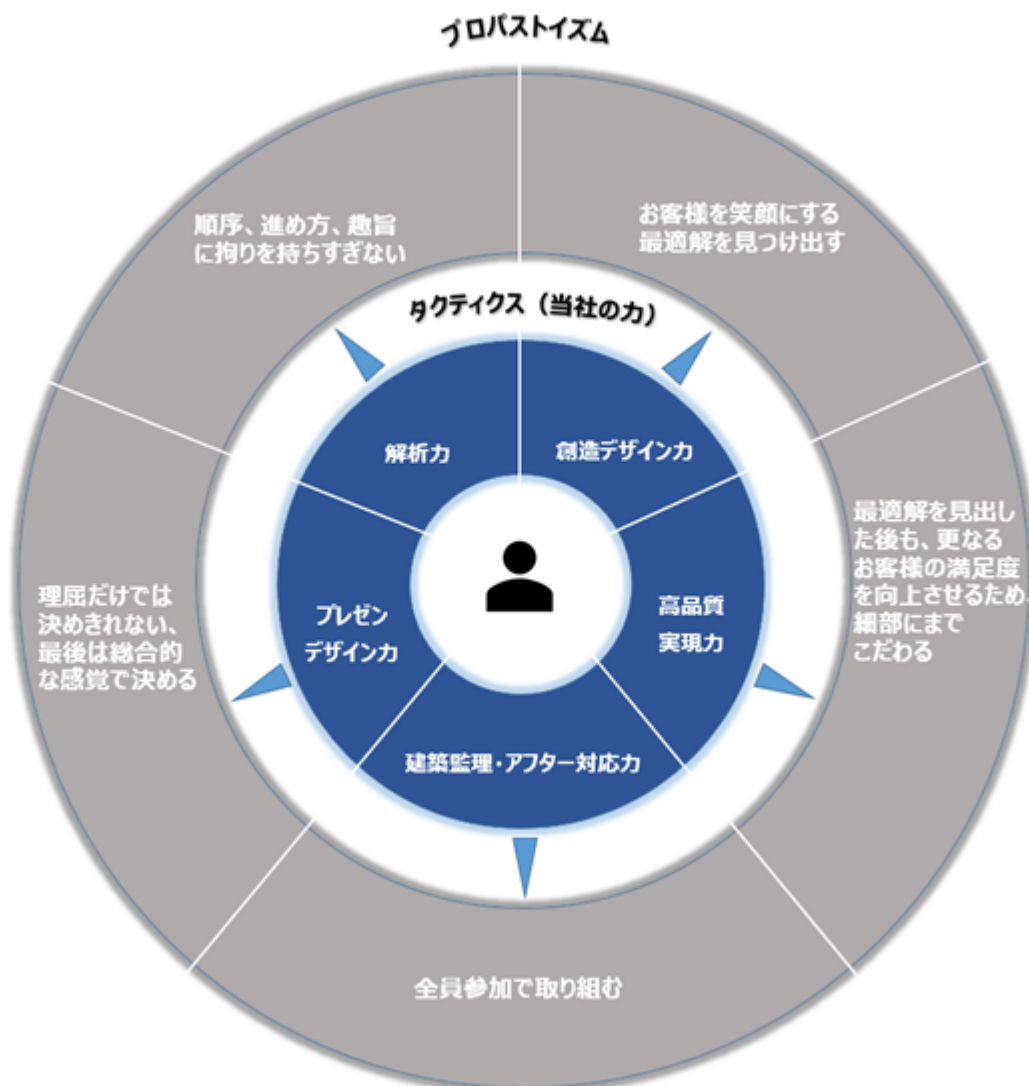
プロパストイズム

順序、進め方、趣旨に拘りを持ちすぎない

お客様を笑顔にする最適解を見つけ出す

タクティクス（当社の力）

解析力

創造デザイン力

最適解を見出した後も、更なるお客様の満足度を向上させるため細部にまでこだわる

高品質実現力

建築監理・アフター対応力

プレゼンデザイン力

理屈だけでは決めきれない、最後は総合的な感覚で決める

全員参加で取り組む